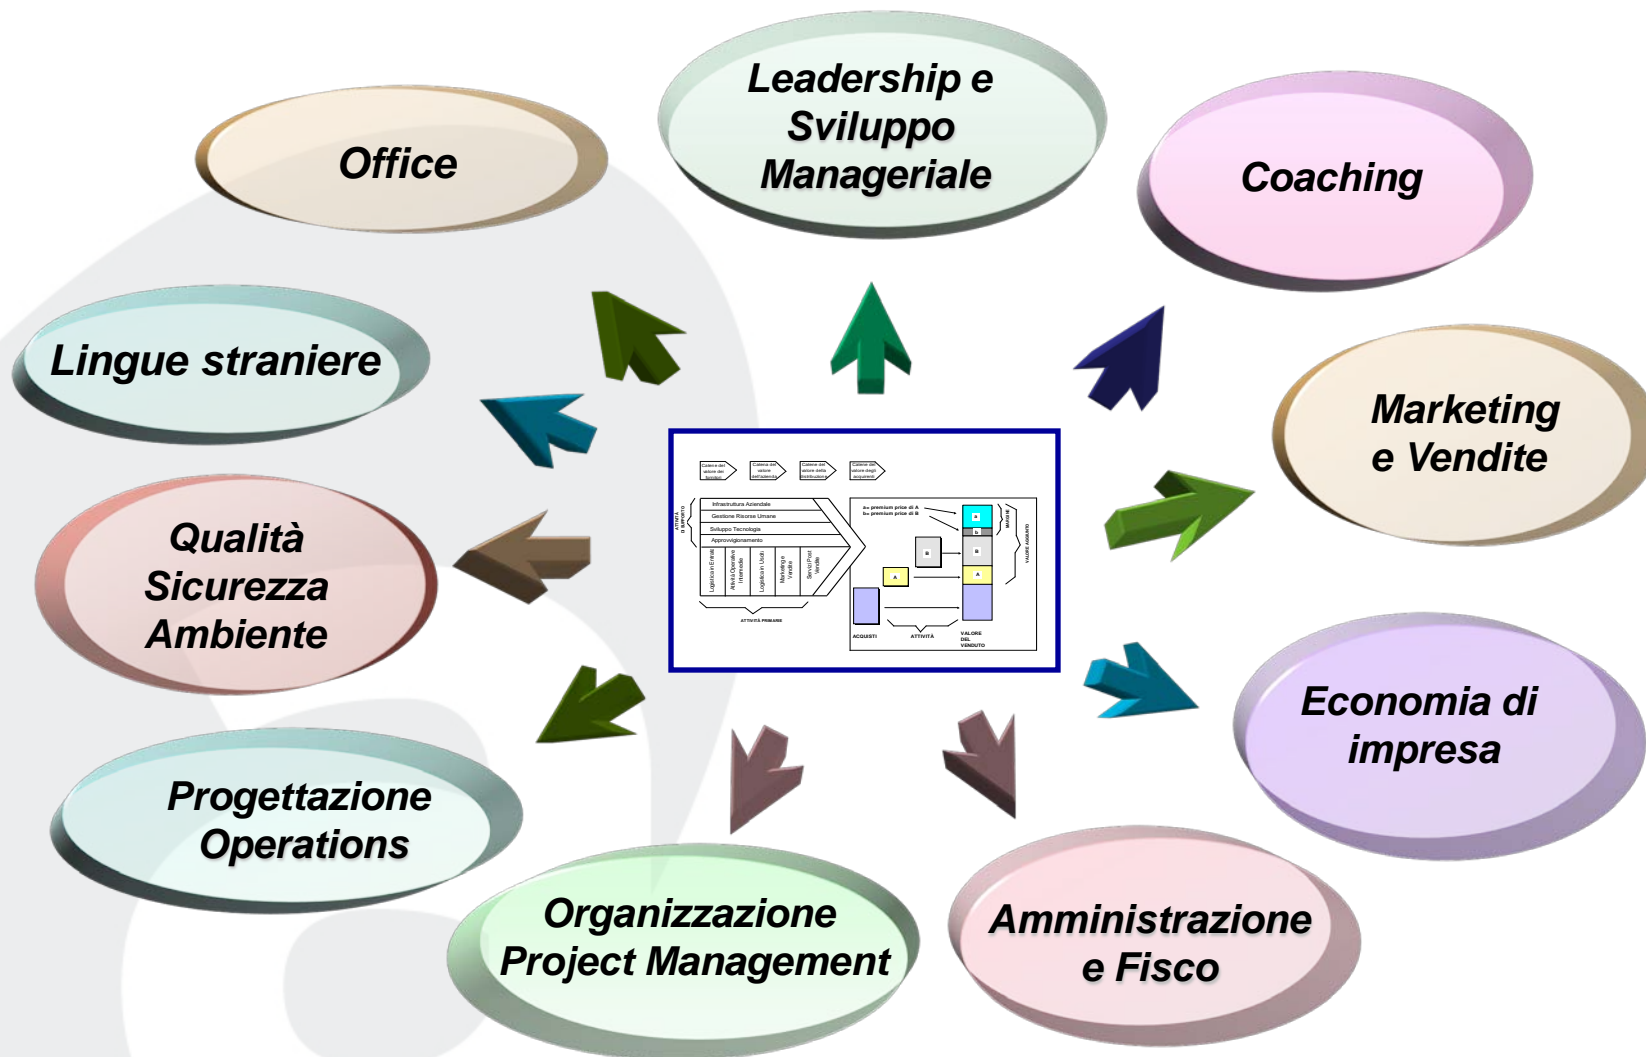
Office

Leadership e Sviluppo Manageriale

Coaching

Lingue straniere

Marketing e Vendite

Qualità Sicurezza Ambiente

Infrastruttura Aziendale
Gestione Risorse Umane
Sviluppo Tecnologia
Approvvigionamento

ATTIVITÀ PRIMARIE

ACQUISTI
ATTIVITÀ
VALORE DEL VENDUTO

Economia di impresa

Progettazione Operations

Organizzazione Project Management

Amministrazione e Fisco